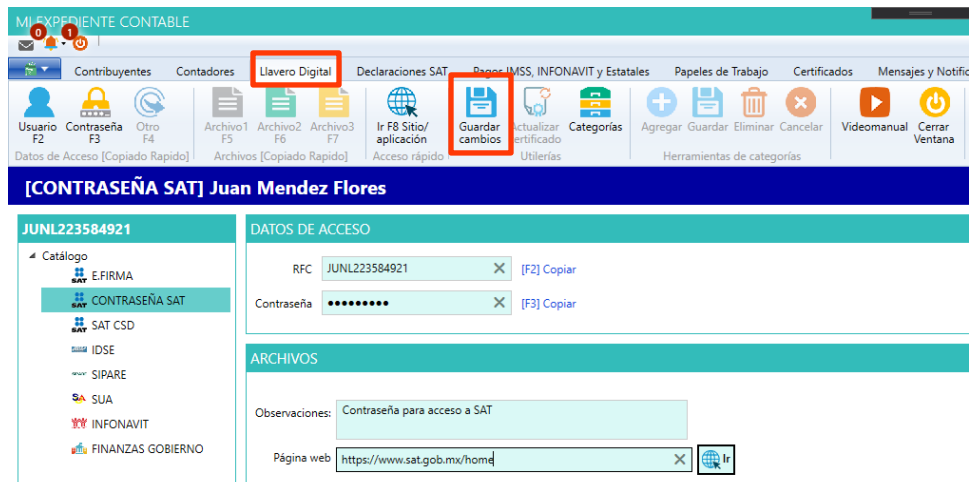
MI EXPEDIENTE CONTABLE

0 1

Contribuyentes Contadores Llavero Digital Declaraciones SAT Pagos IMSS, INFONAVIT y Estatales Papeles de Trabajo Certificados Mensajes y Notific

Usuario F2 Contraseña F3 Otro F4
Datos de Acceso [Copiado Rapido]

Archivo1 F5 Archivo2 F6 Archivo3 F7
Archivos [Copiado Rapido]

Ir F8 Sitio/ aplicación
Acceso rápido

Guardar cambios Actualizar certificado Categorías
Utilerías

Agregar Guardar Eliminar Cancelar
Herramientas de categorías

Videomanual Cerrar Ventana

[CONTRASEÑA SAT] Juan Mendez Flores

JUNL223584921

Catálogo
E.FIRMA
CONTRASEÑA SAT
SAT CSD
IDSE
SIPARE
SUA
INFONAVIT
FINANZAS GOBIERNO

DATOS DE ACCESO

RFC JUNL223584921 [F2] Copiar

Contraseña ●●●●●●●●● [F3] Copiar

ARCHIVOS

Observaciones: Contraseña para acceso a SAT

Página web https://www.sat.gob.mx/home Ir